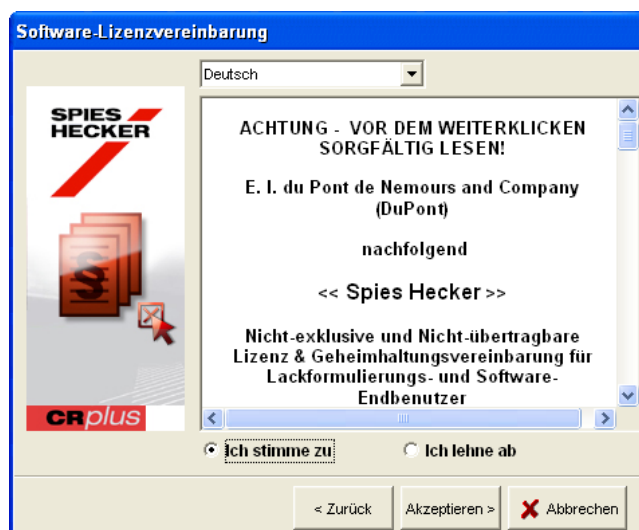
Software-Lizenzvereinbarung

Deutsch

SPIES HECKER

CRplus

ACHTUNG - VOR DEM WEITERKLICKEN SORGFÄLTIG LESEN!

E. I. du Pont de Nemours and Company (DuPont)

nachfolgend

<< Spies Hecker >>

Nicht-exklusive und Nicht-übertragbare Lizenz & Geheimhaltungsvereinbarung für Lackformulierungs- und Software-Endbenutzer

Ich stimme zu

Ich lehne ab

< Zurück

Akzeptieren >

Abbrechen